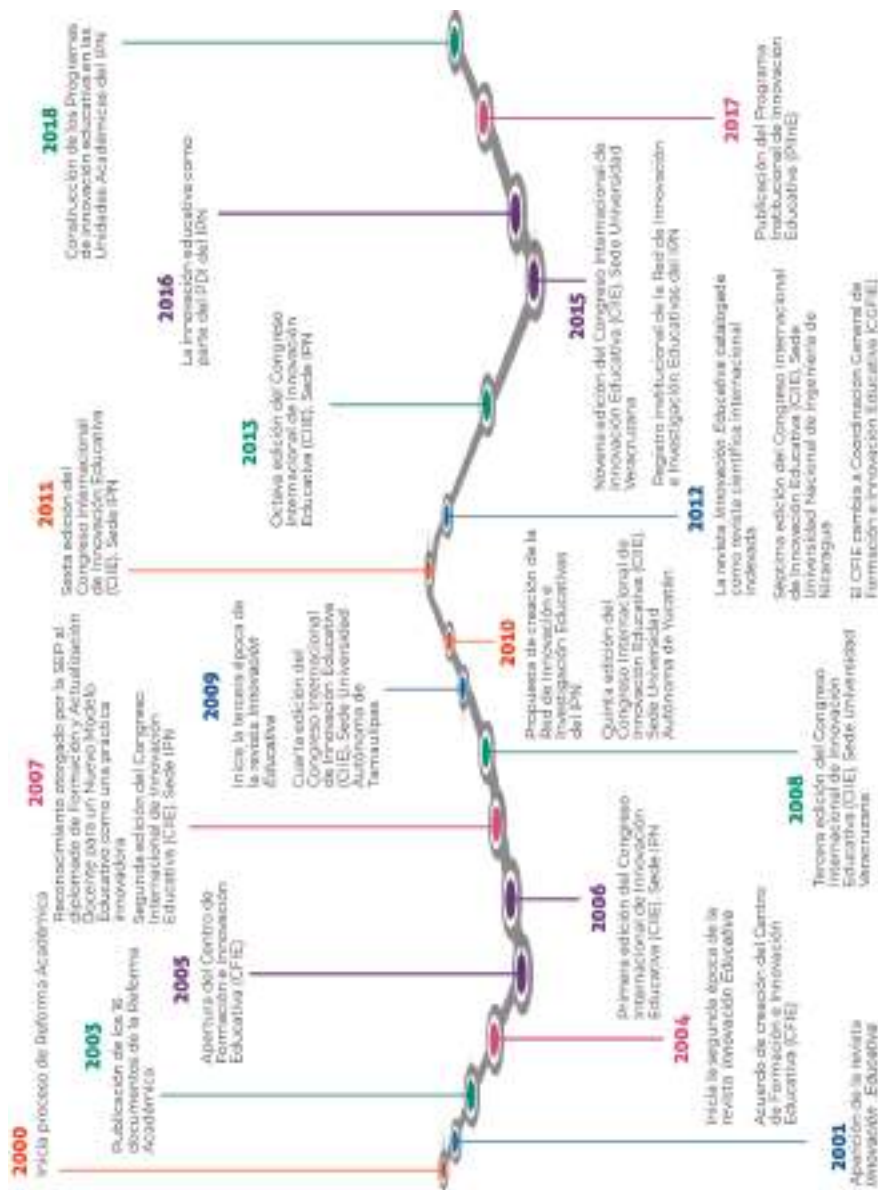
2000
Inicia proceso de Reforma Académica

2003
Publicación de los 16 documentos de la Reforma Académica

2005
Apertura del Centro de Formación e Innovación Educativa (CFIE)

2007
Reconocimiento otorgado por la SEP al diplomado de Formación y Actualización Docente para un Nuevo Modelo Educativo como una práctica innovadora

Segunda edición del Congreso Internacional de Innovación Educativa (CIIE). Sede IPN

2009
Inicia la tercera época de la revista Innovación Educativa

Cuarta edición del Congreso Internacional de Innovación Educativa (CIIE). Sede Universidad Autónoma de Tamaulipas

2011
Sexta edición del Congreso Internacional de Innovación Educativa (CIIE). Sede IPN

2013
Octava edición del Congreso Internacional de Innovación Educativa (CIIE). Sede IPN

2016
La innovación educativa como parte del PDI del IPN

2018
Construcción de los Programas de Innovación educativa en las Unidades Académicas del IPN

2001
Aparición de la revista Innovación Educativa

2004
Inicia la segunda época de la revista Innovación Educativa

Acuerdo de creación del Centro de Formación e Innovación Educativa (CFIE)

2006
Primera edición del Congreso Internacional de Innovación Educativa (CIIE). Sede IPN

2008
Tercera edición del Congreso Internacional de Innovación Educativa (CIIE). Sede Universidad Veracruzana

2010
Propuesta de creación de la Red de Innovación e Investigación Educativas del IPN

Quinta edición del Congreso Internacional de Innovación Educativa (CIIE). Sede Universidad Autónoma de Yucatán

2012
La revista Innovación Educativa catalogada como revista científica internacional indexada

Séptima edición del Congreso Internacional de Innovación Educativa (CIIE). Sede Universidad Nacional de Ingeniería de Nicaragua

El CFIE cambia a Coordinación General de Formación e Innovación Educativa (CGFIE)

2015
Novena edición del Congreso Internacional de Innovación Educativa (CIIE). Sede Universidad Veracruzana

Registro institucional de la Red de Innovación e Investigación Educativas del IPN

2017
Publicación del Programa Institucional de Innovación Educativa (PIINE)